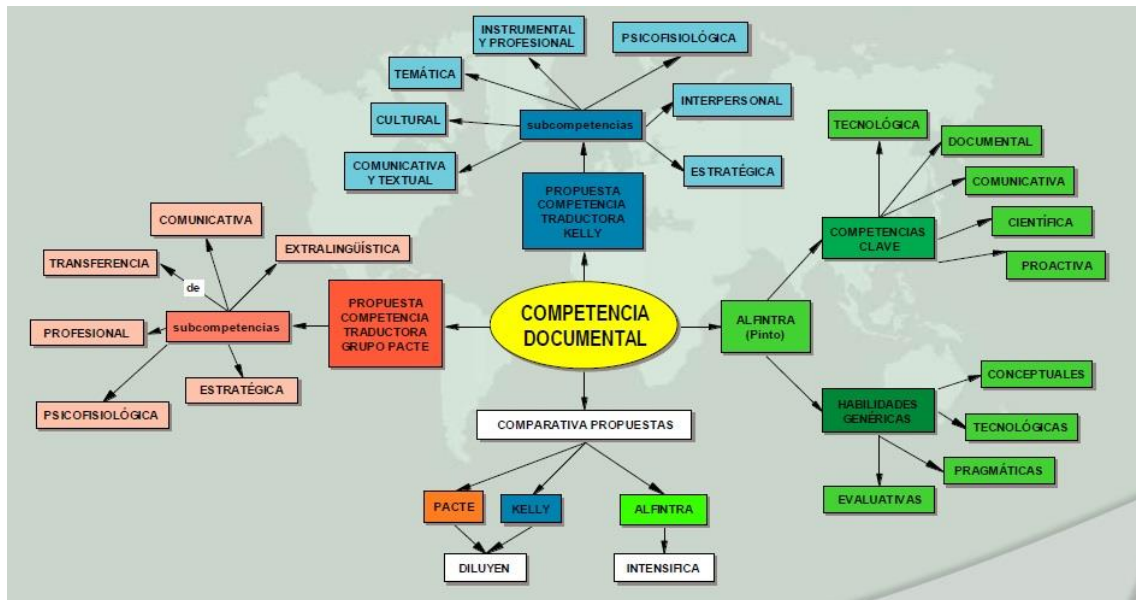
COMPETENCIA DOCUMENTAL

PROPUESTA COMPETENCIA TRADUCTORA KELLY

subcompetencias

INSTRUMENTAL Y PROFESIONAL

PSICOFISIOLÓGICA

TEMÁTICA

INTERPERSONAL

CULTURAL

COMUNICATIVA Y TEXTUAL

ESTRATÉGICA

PROPUESTA COMPETENCIA TRADUCTORA GRUPO PACTE

subcompetencias

COMUNICATIVA

EXTRALINGÜÍSTICA

TRANSFERENCIA

de

PROFESIONAL

ESTRATÉGICA

PSICOFISIOLÓGICA

ALFINTRA (Pinto)

COMPETENCIAS CLAVE

TECNOLÓGICA

DOCUMENTAL

COMUNICATIVA

CIENTÍFICA

PROACTIVA

HABILIDADES GENÉRICAS

CONCEPTUALES

TECNOLÓGICAS

PRAGMÁTICAS

EVALUATIVAS

COMPARATIVA PROPUESTAS

PACTE

KELLY

ALFINTRA

DILUYEN

INTENSIFICA